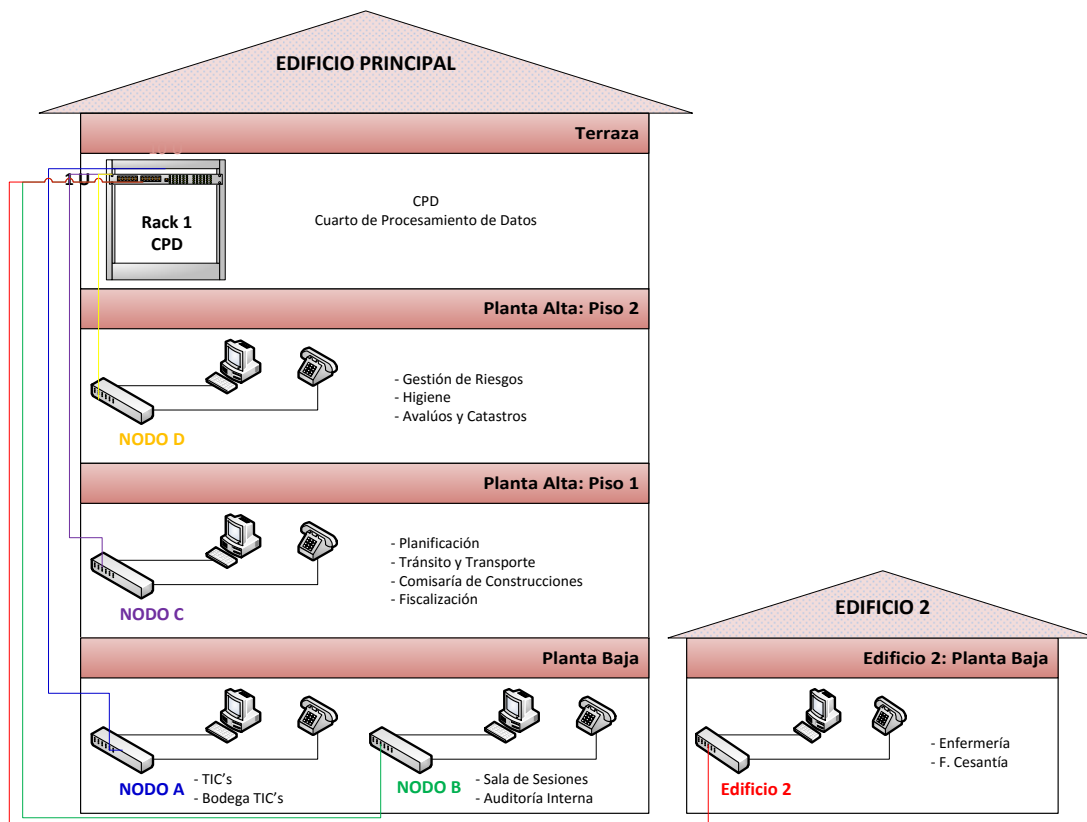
EDIFICIO PRINCIPAL

Terraza

Rack 1
CPD

CPD
Cuarto de Procesamiento de Datos

Planta Alta: Piso 2

- Gestión de Riesgos
- Higiene
- Avalúos y Catastros

NODO D

Planta Alta: Piso 1

- Planificación
- Tránsito y Transporte
- Comisaría de Construcciones
- Fiscalización

NODO C

EDIFICIO 2

Planta Baja

Edificio 2: Planta Baja

- Enfermería
- F. Cesantía

NODO A
- TIC's
- Bodega TIC's

NODO B
- Sala de Sesiones
- Auditoría Interna

Edificio 2